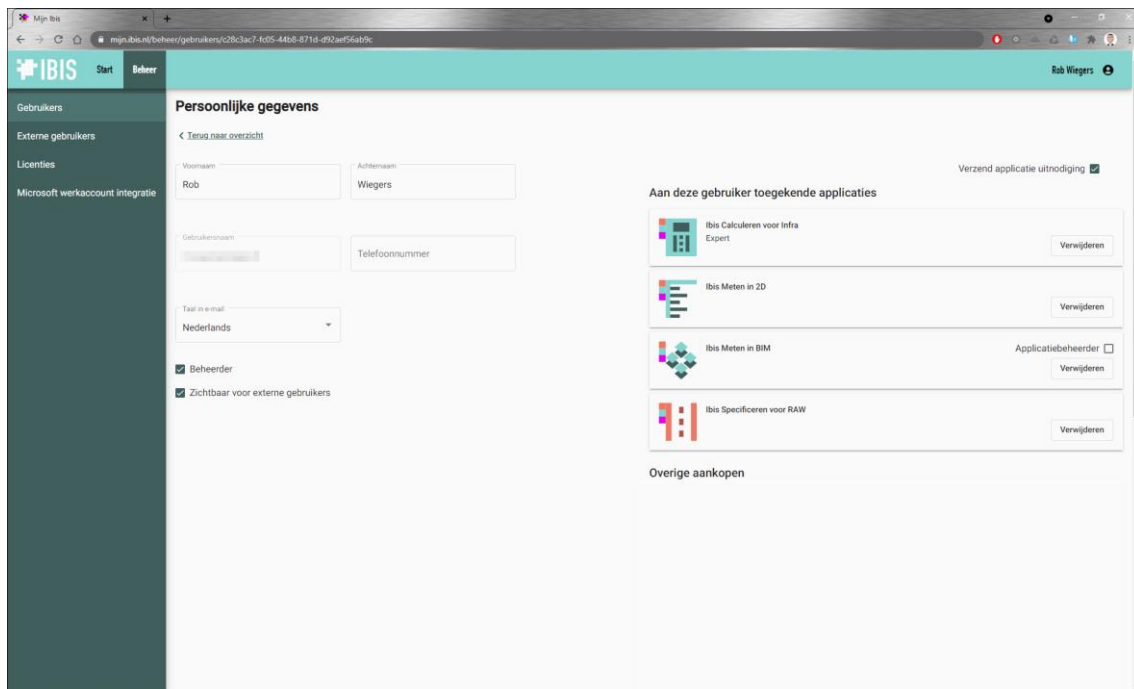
Mijn Ibis

mijn.ibis.nl/beheer/gebruikers/c28c3ac7-fc05-44b8-871d-d92aef56ab9c

IBIS Start Beheer

Rob Wiegers

Gebruikers
Externe gebruikers
Licenties
Microsoft werkaccount integratie

Persoonlijke gegevens

< Terug naar overzicht

Voornaam
Rob

Achternaam
Wiegers

Gebruikersnaam
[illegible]

Telefoonnummer

Taal in e-mail
Nederlands

Beheerder

Zichtbaar voor externe gebruikers

Verzend applicatie uitnodiging

Aan deze gebruiker toegekende applicaties

Ibis Calculeren voor Infra
Expert
Verwijderen

Ibis Meten in 2D
Verwijderen

Ibis Meten in BIM
Applicatiebeheerder
Verwijderen

Ibis Specificeren voor RAW
Verwijderen

Overige aankopen